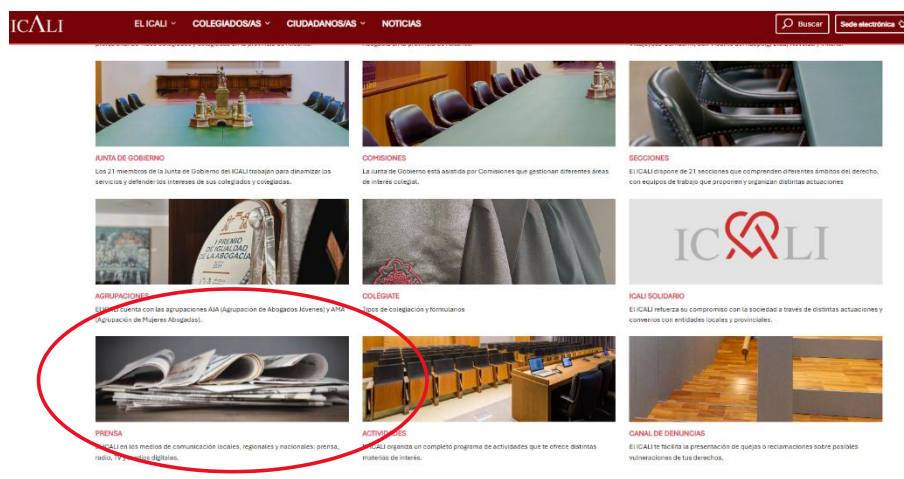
ICALI
EL ICALI
COLEGIADOS/AS
CIUDADANOS/AS
NOTICIAS
Buscar
Sede electrónica

JUNTA DE GOBIERNO
Los 21 miembros de la Junta de Gobierno del ICALI trabajan para dinamizar los servicios y defender los intereses de sus colegiados y colegiadas.

COMISIONES
La Junta de Gobierno está asistida por Comisiones que gestionan diferentes áreas de interés colegial.

SECCIONES
El ICALI dispone de 21 secciones que comprenden diferentes ámbitos del derecho, con equipos de trabajo que proponen y organizan distintas actuaciones

I PREMIO DE IGUALDAD DE LA ABOGACÍA

ICALI

AGRUPACIONES
El ICALI cuenta con las agrupaciones AJA (Agrupación de Abogados Jóvenes) y AMA (Agrupación de Mujeres Abogadas).

COLÉGIATE
Tipos de colegiación y formularios

ICALI SOLIDARIO
El ICALI refuerza su compromiso con la sociedad a través de distintas actuaciones y convenios con entidades locales y provinciales.

PRENSA
El ICALI en los medios de comunicación locales, regionales y nacionales: prensa, radio, TV y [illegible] digitales.

ACTIVIDADES
El ICALI organiza un completo programa de actividades que te ofrece distintas materias de interés.

CANAL DE DENUNCIAS
El ICALI te facilita la presentación de quejas o reclamaciones sobre posibles vulneraciones de tus derechos.